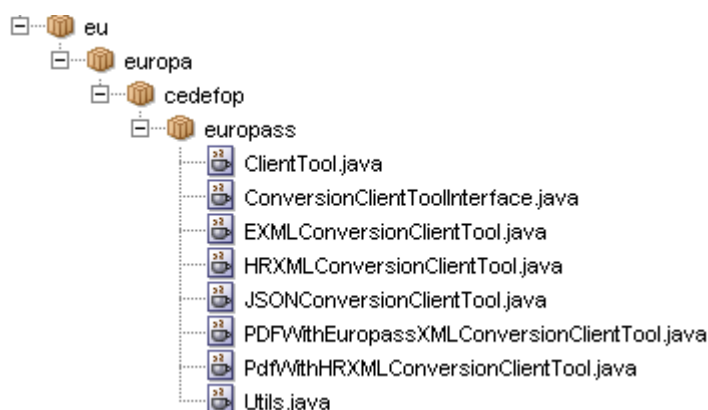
eu
europa
cedefop
europass
ClientTool.java
ConversionClientToolInterface.java
EXMLConversionClientTool.java
HRXMLConversionClientTool.java
JSONConversionClientTool.java
PDFWithEuropassXMLConversionClientTool.java
PdfWithHRXMLConversionClientTool.java
Utils.java